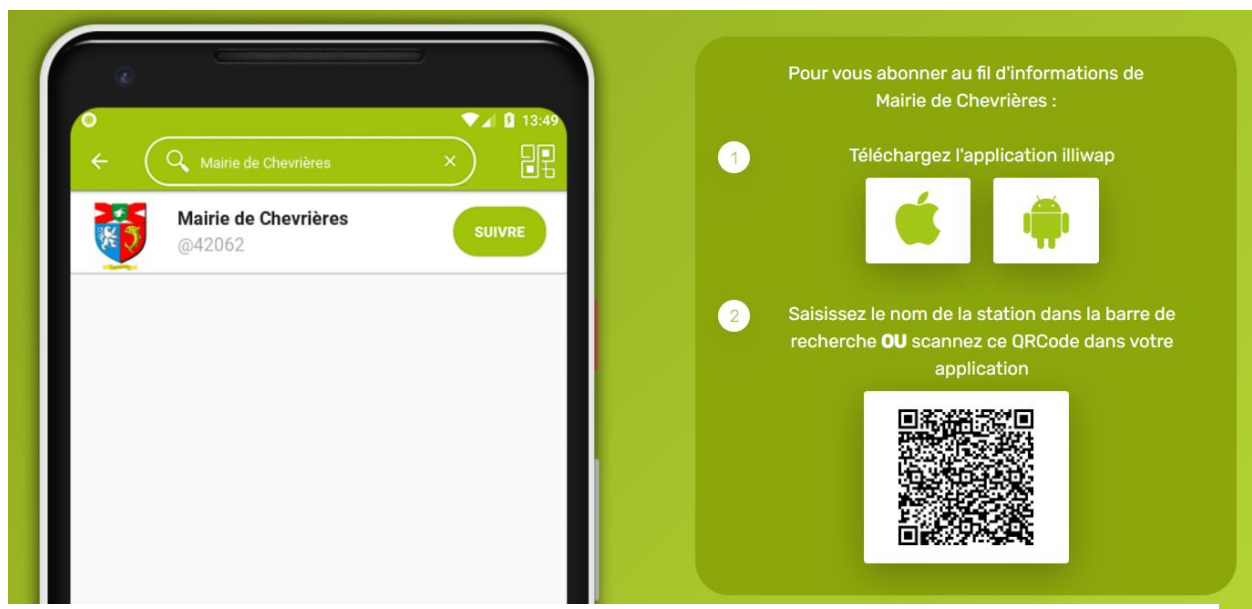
13:49

Mairie de Chevrières

Mairie de Chevrières
@42062

SUIVRE

Pour vous abonner au fil d'informations de Mairie de Chevrières :

1 Téléchargez l'application illiwap

2 Saisissez le nom de la station dans la barre de recherche **OU** scannez ce QRCode dans votre application